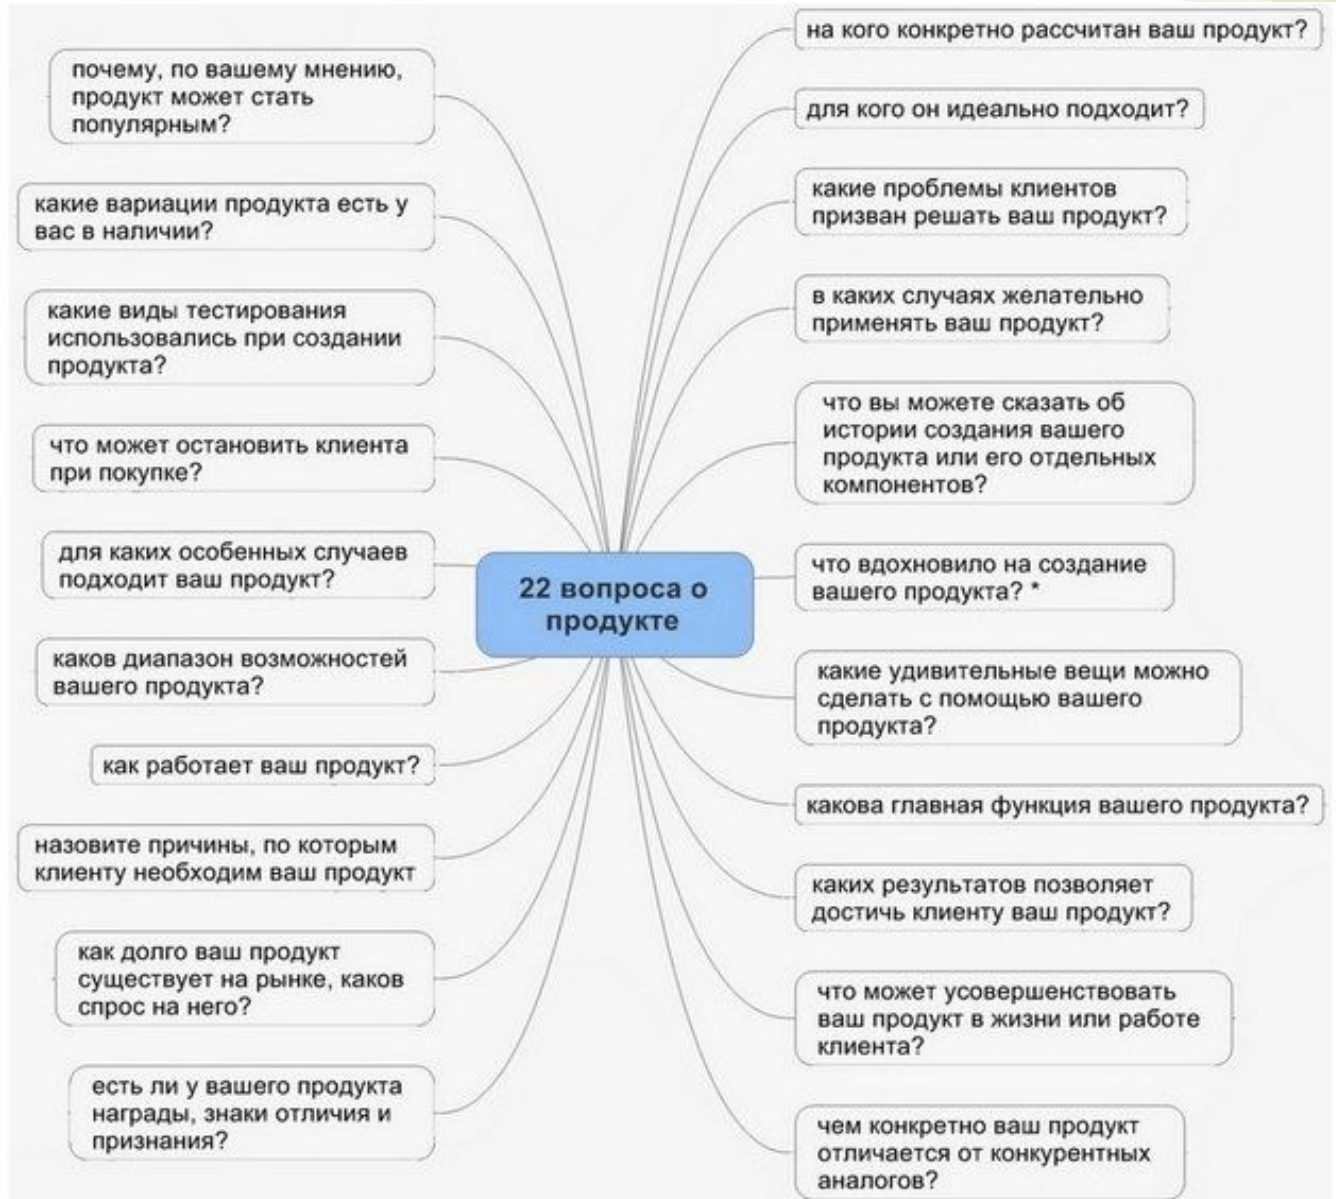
22 вопроса о продукте

почему, по вашему мнению, продукт может стать популярным?

какие вариации продукта есть у вас в наличии?

какие виды тестирования использовались при создании продукта?

что может остановить клиента при покупке?

для каких особенных случаев подходит ваш продукт?

каков диапазон возможностей вашего продукта?

как работает ваш продукт?

назовите причины, по которым клиенту необходим ваш продукт

как долго ваш продукт существует на рынке, каков спрос на него?

есть ли у вашего продукта награды, знаки отличия и признания?

на кого конкретно рассчитан ваш продукт?

для кого он идеально подходит?

какие проблемы клиентов призван решать ваш продукт?

в каких случаях желательно применять ваш продукт?

что вы можете сказать об истории создания вашего продукта или его отдельных компонентов?

что вдохновило на создание вашего продукта? *

какие удивительные вещи можно сделать с помощью вашего продукта?

какова главная функция вашего продукта?

каких результатов позволяет достичь клиенту ваш продукт?

что может усовершенствовать ваш продукт в жизни или работе клиента?

чем конкретно ваш продукт отличается от конкурентных аналогов?